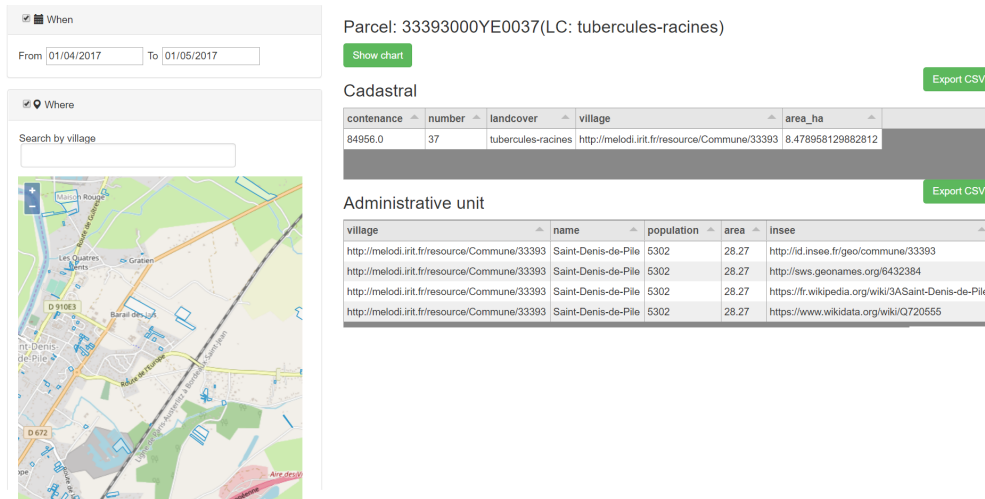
When

From 01/04/2017 To 01/05/2017

Where

Search by village

+
−
Maison Rouge
Route de Guîtres
Les Quatres Vents
Gratien
D 910E3
Barail des Pins
Saint-Denis-de-Pile
Route de l'Europe
Saint-Denis-Austerlitz à Bordeaux-Saint-Jean
D 672
Aire des V
ope

Parcel: 33393000YE0037(LC: tubercules-racines)

Show chart

Cadastral

Export CSV

| contenance | number | landcover | village | area_ha |
|---|---|---|---|---|
| 84956.0 | 37 | tubercules-racines | http://melodi.irit.fr/resource/Commune/33393 | 8.478958129882812 |

Administrative unit

Export CSV

| village | name | population | area | insee |
|---|---|---|---|---|
| http://melodi.irit.fr/resource/Commune/33393 | Saint-Denis-de-Pile | 5302 | 28.27 | http://id.insee.fr/geo/commune/33393 |
| http://melodi.irit.fr/resource/Commune/33393 | Saint-Denis-de-Pile | 5302 | 28.27 | http://sws.geonames.org/6432384 |
| http://melodi.irit.fr/resource/Commune/33393 | Saint-Denis-de-Pile | 5302 | 28.27 | https://fr.wikipedia.org/wiki/3ASaint-Denis-de-Pile |
| http://melodi.irit.fr/resource/Commune/33393 | Saint-Denis-de-Pile | 5302 | 28.27 | https://www.wikidata.org/wiki/Q720555 |